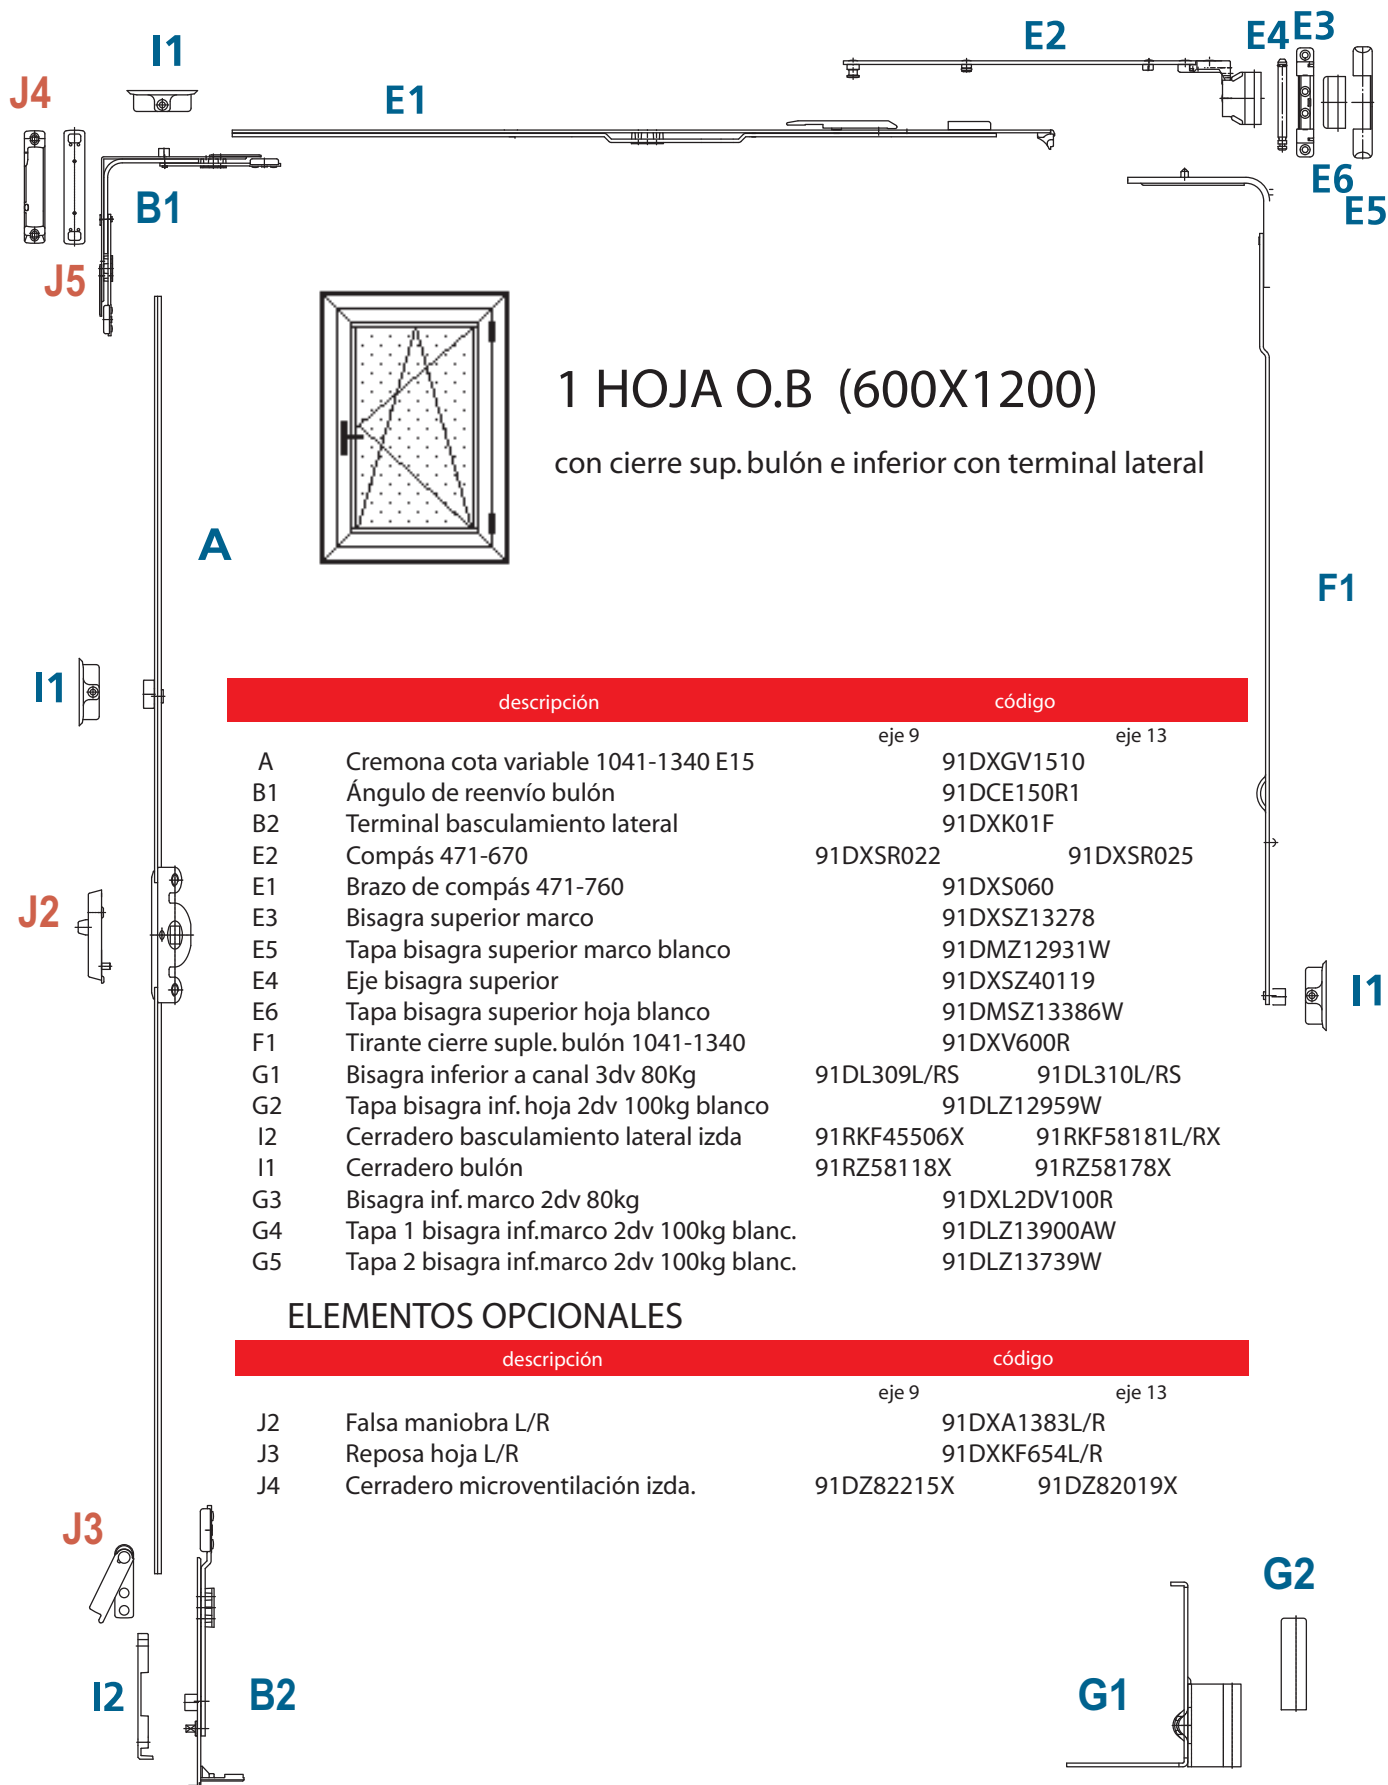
I1

J4

E1

E2

E4 E3

B1

J5

E6

E5

1 HOJA O.B (600X1200)

con cierre sup. bulón e inferior con terminal lateral

A

F1

I1

| descripción | | código | |
|---|---|---|---|
| | | eje 9 | eje 13 |
| A | Cremona cota variable 1041-1340 E15 | 91DXGV1510 | |
| B1 | Ángulo de reenvío bulón | 91DCE150R1 | |
| B2 | Terminal basculamiento lateral | 91DXK01F | |
| E2 | Compás 471-670 | 91DXSR022 | 91DXSR025 |
| E1 | Brazo de compás 471-760 | 91DXS060 | |
| E3 | Bisagra superior marco | 91DXSZ13278 | |
| E5 | Tapa bisagra superior marco blanco | 91DMZ12931W | |
| E4 | Eje bisagra superior | 91DXSZ40119 | |
| E6 | Tapa bisagra superior hoja blanco | 91DMSZ13386W | |
| F1 | Tirante cierre suple. bulón 1041-1340 | 91DXV600R | |
| G1 | Bisagra inferior a canal 3dv 80Kg | 91DL309L/RS | 91DL310L/RS |
| G2 | Tapa bisagra inf. hoja 2dv 100kg blanco | 91DLZ12959W | |
| I2 | Cerradero basculamiento lateral izda | 91RKF45506X | 91RKF58181L/RX |
| I1 | Cerradero bulón | 91RZ58118X | 91RZ58178X |
| G3 | Bisagra inf. marco 2dv 80kg | 91DXL2DV100R | |
| G4 | Tapa 1 bisagra inf.marco 2dv 100kg blanc. | 91DLZ13900AW | |
| G5 | Tapa 2 bisagra inf.marco 2dv 100kg blanc. | 91DLZ13739W | |

J2

I1

ELEMENTOS OPCIONALES

| descripción | | código | |
|---|---|---|---|
| | | eje 9 | eje 13 |
| J2 | Falsa maniobra L/R | 91DXA1383L/R | |
| J3 | Reposa hoja L/R | 91DXKF654L/R | |
| J4 | Cerradero microventilación izda. | 91DZ82215X | 91DZ82019X |

J3

G2

I2

B2

G1